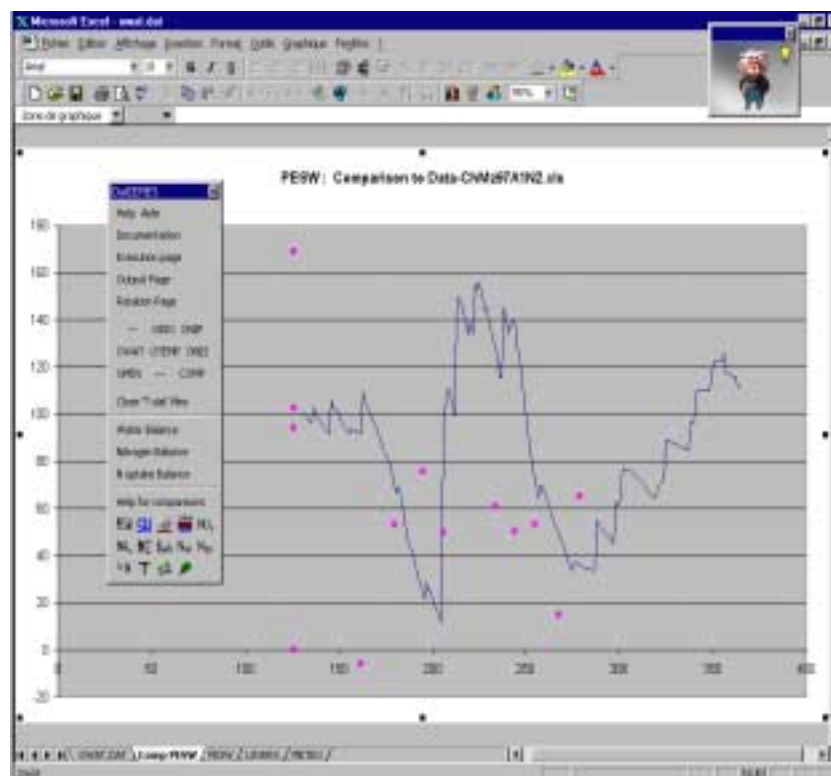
Microsoft Excel - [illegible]

Fichier Edition Affichage Insertion Format Outils Graphique Fenêtre ?

Zone de graphique

PESW : Comparison to Data-ChMz97A1N2.xls

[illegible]
Help Aide
Documentation
Execution page
Output Page
Rotation Page
— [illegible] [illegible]
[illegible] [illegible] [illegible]
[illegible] — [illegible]
Close Total View
Water Balance
Nitrogen Balance
N uptake Balance
Help for comparisons

180
160
140
120
100
80
60
40
20
0
-20

0
50
100
150
200
250
300
350
400

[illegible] Comp PESW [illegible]